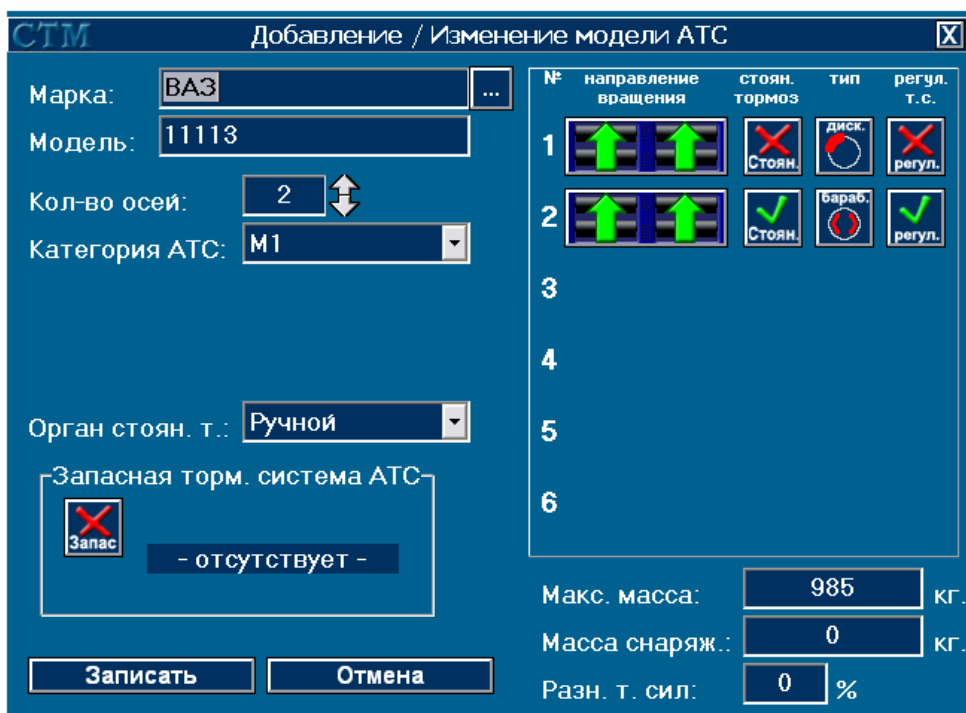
СТМ Добавление / Изменение модели АТС X

Марка: ВАЗ ...

Модель: 11113

Кол-во осей: 2

Категория АТС: M1

Орган стоян. т.: Ручной

Запасная торм. система АТС

Запас

- отсутствует -

Записать Отмена

| № | направление вращения | стоян. тормоз | тип | регул. т.с. |
|---|---|---|---|---|
| 1 | | Стоян. | диск. | регул. |
| 2 | | Стоян. | бараб. | регул. |
| 3 | | | | |
| 4 | | | | |
| 5 | | | | |
| 6 | | | | |

Макс. масса: 985 кг.

Масса снаряж.: 0 кг.

Разн. т. сил: 0 %